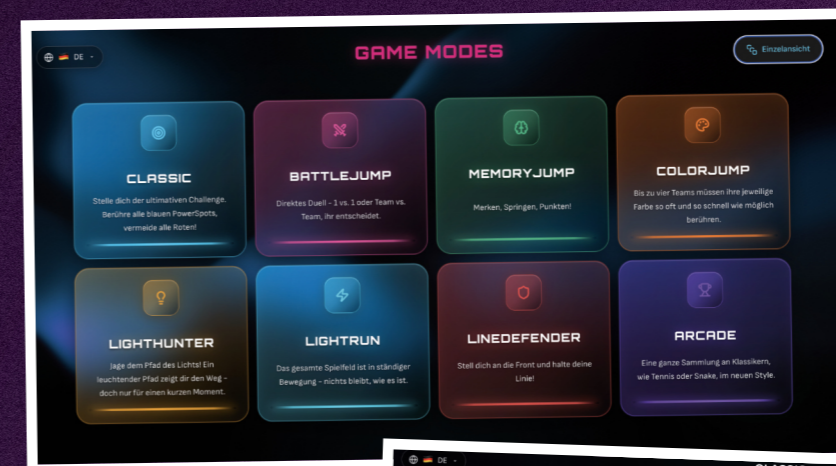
DE

GAME MODES

Einzelansicht

CLASSIC

Stelle dich der ultimativen Challenge. Berühre alle blauen PowerSpots, vermeide alle Roten!

BATTLEJUMP

Direktes Duell - 1 vs. 1 oder Team vs. Team, ihr entscheidet.

MEMORYJUMP

Merken, Springen, Punkten!

COLORJUMP

Bis zu vier Teams müssen ihre jeweilige Farbe so oft und so schnell wie möglich berühren.

LIGHTHUNTER

Jage dem Pfad des Lichts! Ein leuchtender Pfad zeigt dir den Weg – doch nur für einen kurzen Moment.

LIGHTRUN

Das gesamte Spielfeld ist in ständiger Bewegung – nichts bleibt, wie es ist.

LINEDEFENDER

Stell dich an die Front und halte deine Linie!

ARCADE

Eine ganze Sammlung an Klassikern, wie Tennis oder Snake, im neuen Style.

DE

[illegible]